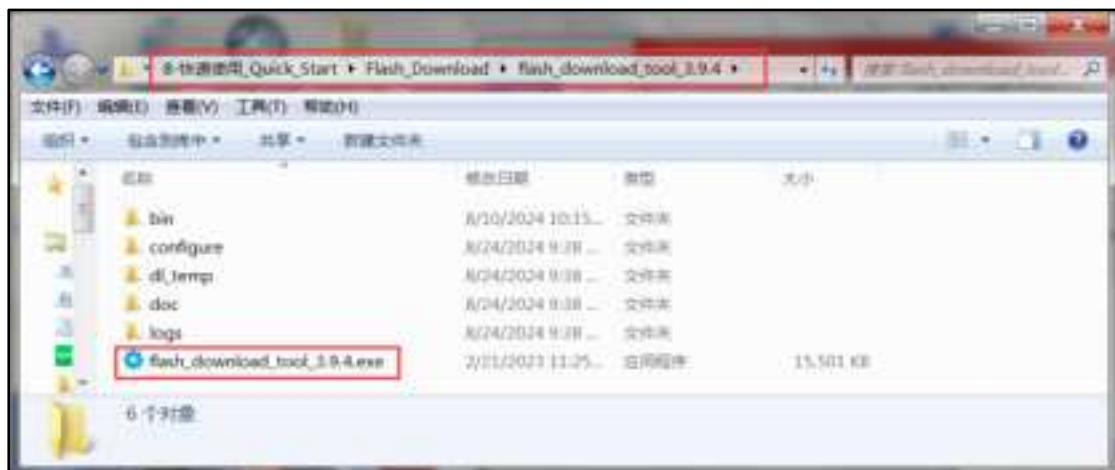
8-快速使用_Quick_Start ▸ Flash_Download ▸ flash_download_tool_3.9.4 ▸

搜索 flash_download_tool...

文件(F) 编辑(E) 查看(V) 工具(T) 帮助(H)

组织 ▾ 包含到库中 ▾ 共享 ▾ 新建文件夹

| 名称 | 修改日期 | 类型 | 大小 |
|---|---|---|---|
| bin | 8/10/2024 10:15 ... | 文件夹 | |
| configure | 8/24/2024 9:38 ... | 文件夹 | |
| dl_temp | 8/24/2024 9:38 ... | 文件夹 | |
| doc | 8/24/2024 9:38 ... | 文件夹 | |
| logs | 8/24/2024 9:38 ... | 文件夹 | |
| flash_download_tool_3.9.4.exe | 2/21/2023 11:25... | 应用程序 | 15,501 KB |

6 个对象